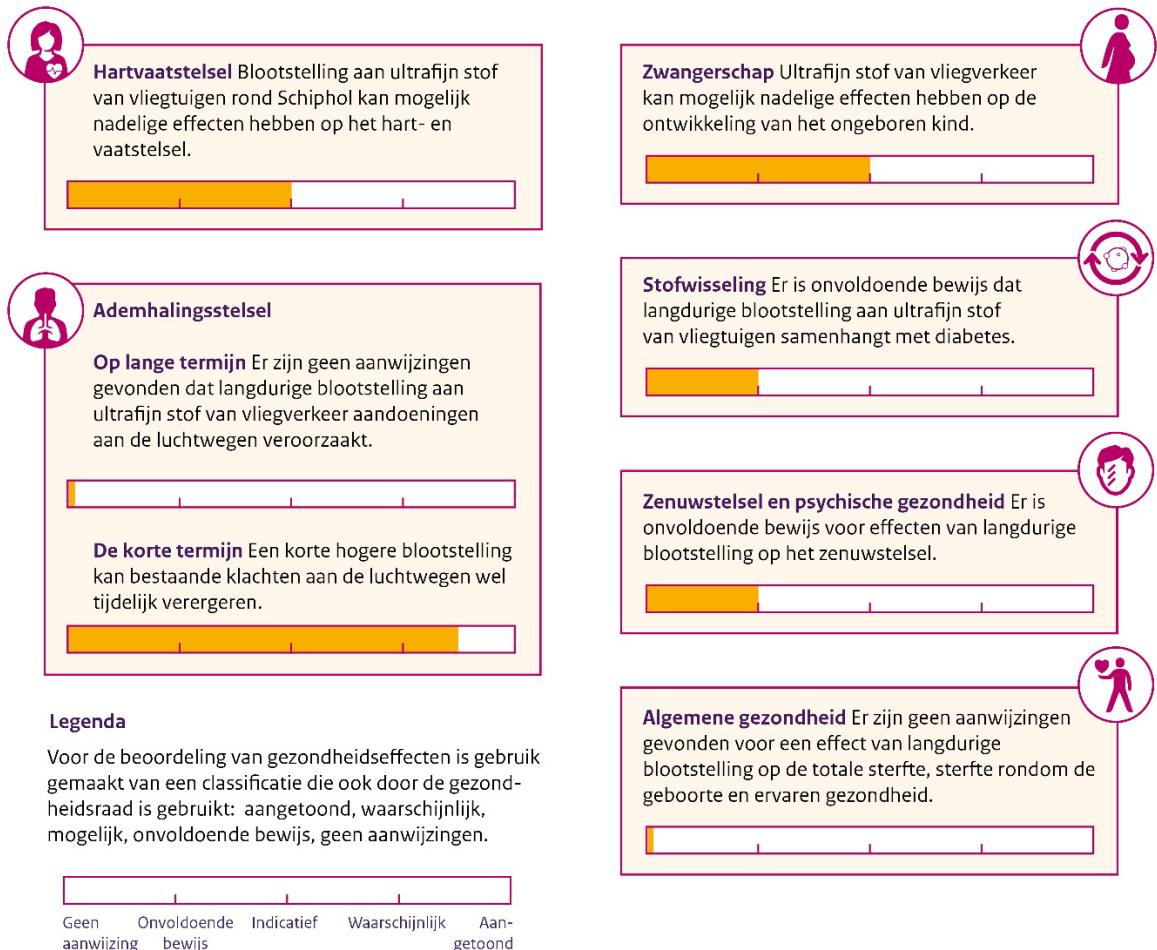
**Hartvaatstelsel** Blootstelling aan ultrafijn stof van vliegtuigen rond Schiphol kan mogelijk nadelige effecten hebben op het hart- en vaatstelsel.

**Ademhalingsstelsel**

**Op lange termijn** Er zijn geen aanwijzingen gevonden dat langdurige blootstelling aan ultrafijn stof van vliegverkeer aandoeningen aan de luchtwegen veroorzaakt.

**De korte termijn** Een korte hogere blootstelling kan bestaande klachten aan de luchtwegen wel tijdelijk verergeren.

**Legenda**

Voor de beoordeling van gezondheidseffecten is gebruik gemaakt van een classificatie die ook door de gezondheidsraad is gebruikt: aangetoond, waarschijnlijk, mogelijk, onvoldoende bewijs, geen aanwijzingen.

Geen aanwijzing Onvoldoende bewijs Indicatief Waarschijnlijk Aangetoond

**Zwangerschap** Ultrafijn stof van vliegverkeer kan mogelijk nadelige effecten hebben op de ontwikkeling van het ongeboren kind.

**Stofwisseling** Er is onvoldoende bewijs dat langdurige blootstelling aan ultrafijn stof van vliegtuigen samenhangt met diabetes.

**Zenuwstelsel en psychische gezondheid** Er is onvoldoende bewijs voor effecten van langdurige blootstelling op het zenuwstelsel.

**Algemene gezondheid** Er zijn geen aanwijzingen gevonden voor een effect van langdurige blootstelling op de totale sterfte, sterfte rondom de geboorte en ervaren gezondheid.